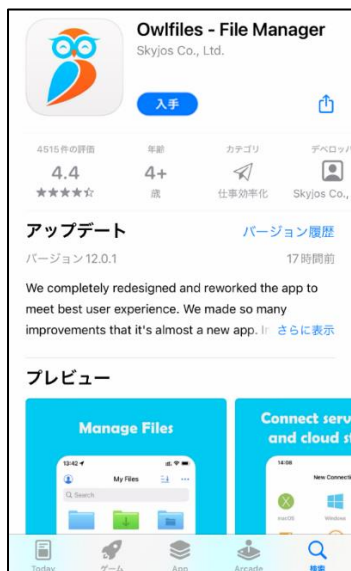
Owlfiles - File Manager
Skyjos Co., Ltd.

入手

4515件の評価
4.4
★★★★☆

年齢
4+
歳

カテゴリ
仕事効率化

デベロッパ
Skyjos Co.,

アップデート
バージョン履歴

バージョン12.0.1
17時間前

We completely redesigned and reworked the app to meet best user experience. We made so many improvements that it's almost a new app. I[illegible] さらに表示

プレビュー

Manage Files

13:42
My Files
Q Search

Connect serv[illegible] and cloud s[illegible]

14:08
New Connecti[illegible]
macOS
Window

Today
ゲーム
App
Arcade
検索